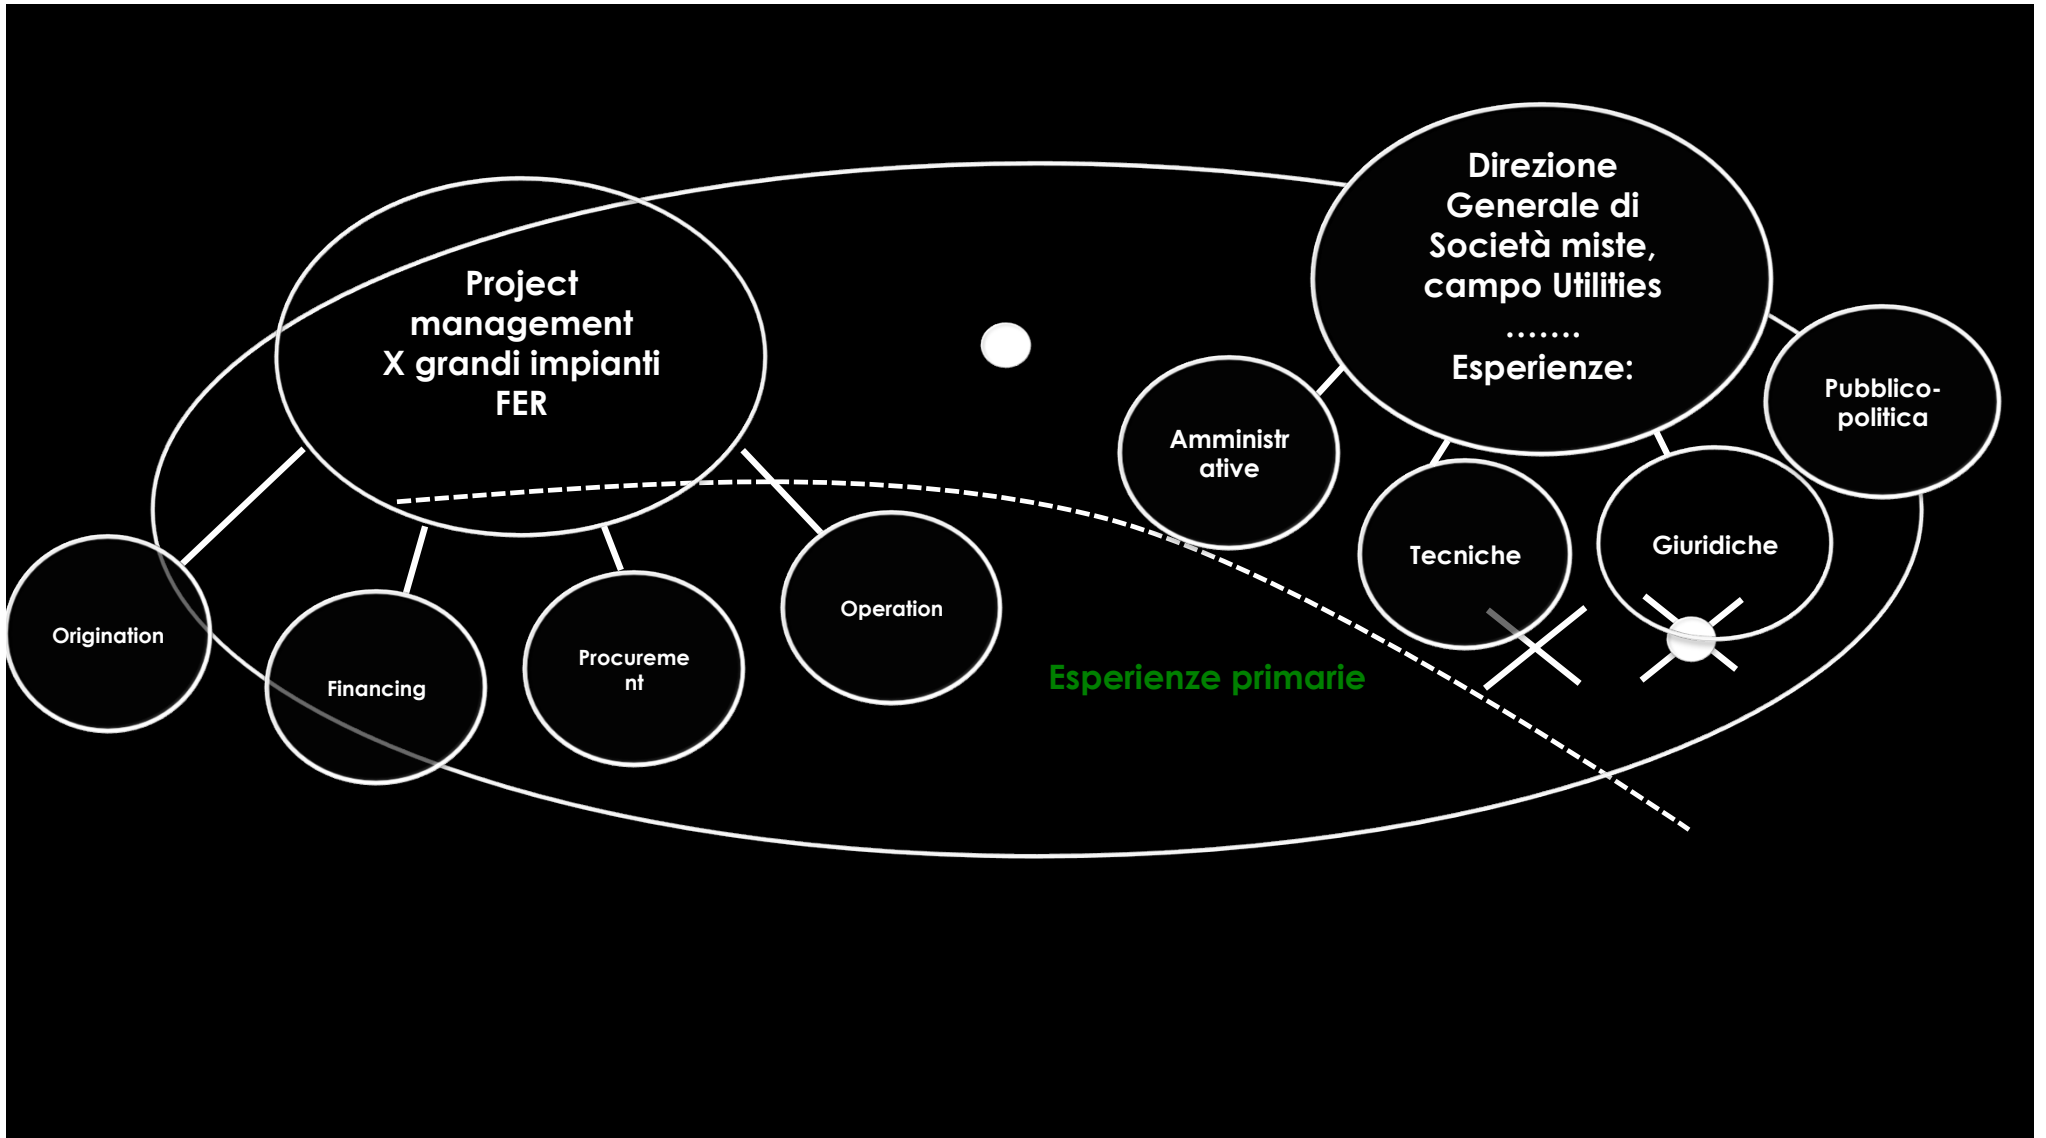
Project management X grandi impianti FER

Origination

Financing

Procureme nt

Operation

Direzione Generale di Società miste, campo Utilities ……. Esperienze:

Amministr ative

Tecniche

Giuridiche

Pubblico-politica

Esperienze primarie